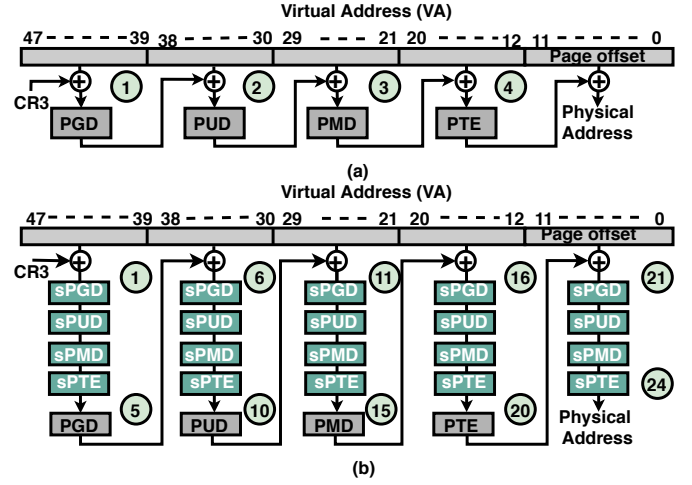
Virtual Address (VA)

47 - - - - - 39 38 - - - - - 30 29 - - - 21 20 - - - - 12 11 - - - - 0

Page offset

CR3

1 2 3 4

PGD PUD PMD PTE

Physical Address

(a)

Virtual Address (VA)

47 - - - - - 39 38 - - - - - 30 29 - - - 21 20 - - - - 12 11 - - - - 0

Page offset

CR3

1 6 11 16 21

sPGD sPUD sPMD sPTE

sPGD sPUD sPMD sPTE

sPGD sPUD sPMD sPTE

sPGD sPUD sPMD sPTE

sPGD sPUD sPMD sPTE

24

5 10 15 20

PGD PUD PMD PTE

Physical Address

(b)